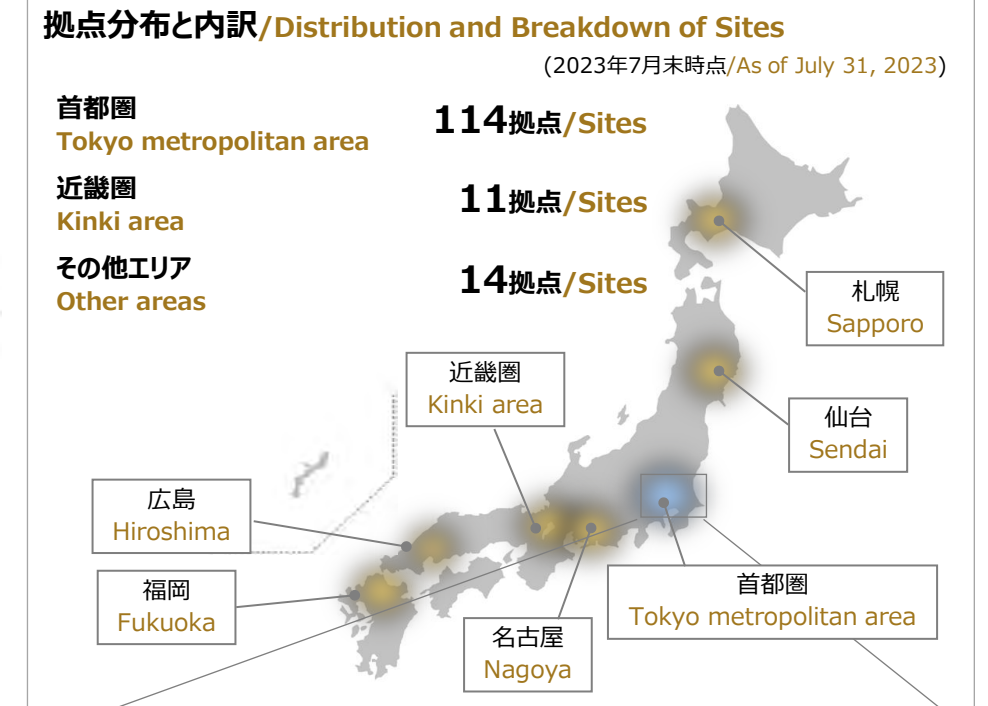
拠点分布と内訳/Distribution and Breakdown of Sites

(2023年7月末時点/As of July 31, 2023)

首都圏
Tokyo metropolitan area

114拠点/Sites

近畿圏
Kinki area

11拠点/Sites

その他エリア
Other areas

14拠点/Sites

札幌
Sapporo

仙台
Sendai

近畿圏
Kinki area

広島
Hiroshima

福岡
Fukuoka

名古屋
Nagoya

首都圏
Tokyo metropolitan area